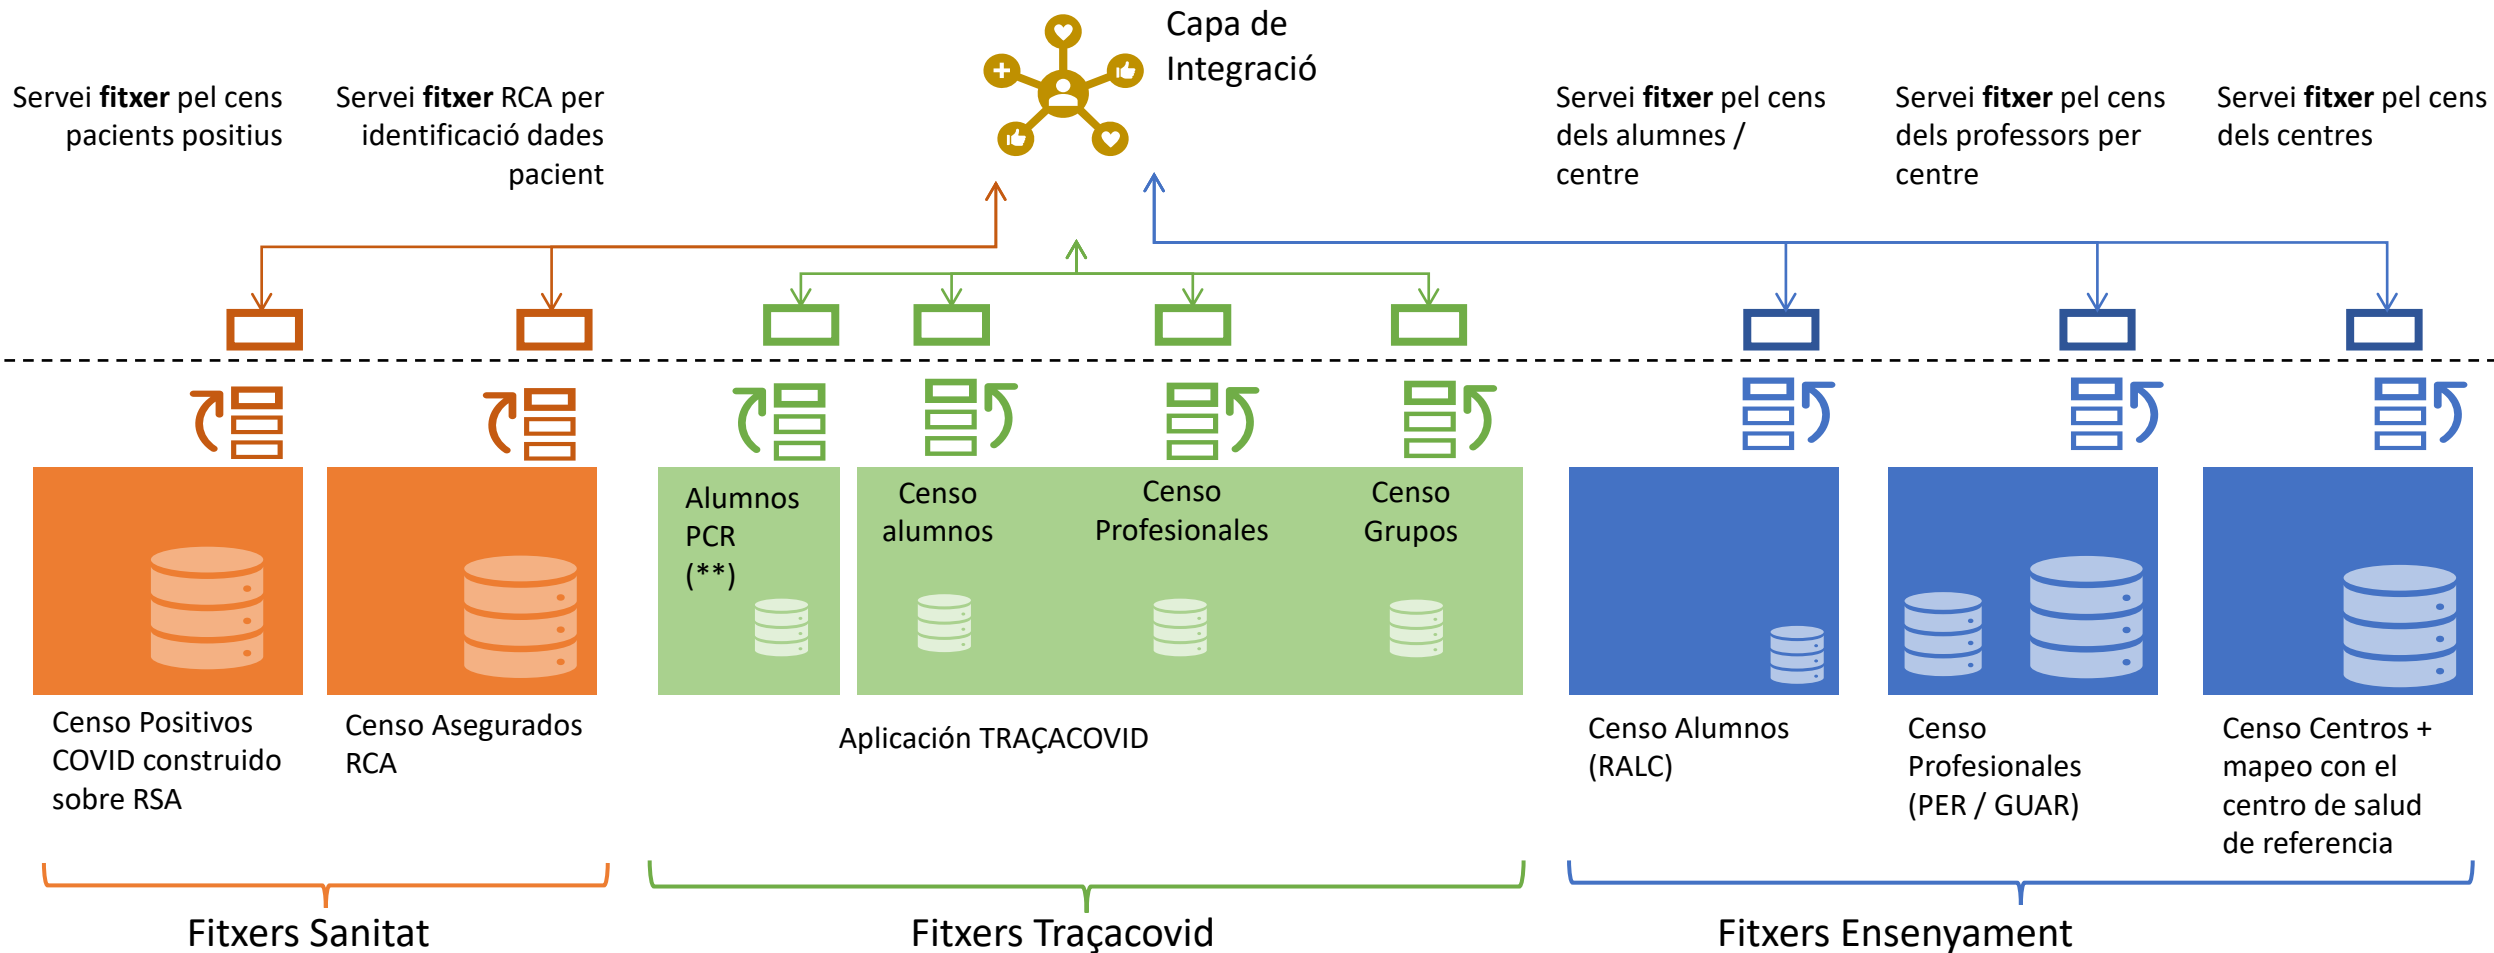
Capa de Integració

Servei **fitxer** pel cens pacients positius

Servei **fitxer** RCA per identificació dades pacient

Servei **fitxer** pel cens dels alumnes / centre

Servei **fitxer** pel cens dels professors per centre

Servei **fitxer** pel cens dels centres

Censo Positivos COVID construido sobre RSA

Censo Asegurados RCA

Alumnos PCR (**)

Censo alumnos

Censo Profesionales

Censo Grupos

Aplicación TRAÇACOVID

Censo Alumnos (RALC)

Censo Profesionales (PER / GUAR)

Censo Centros + mapeo con el centro de salud de referencia

Fitxers Sanitat

Fitxers Traçacovid

Fitxers Ensenyament